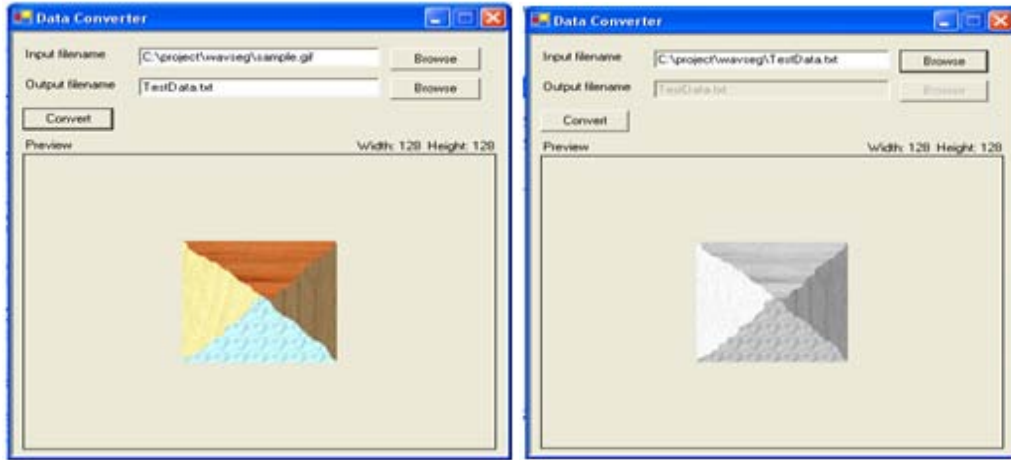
Data Converter

Input filename C:\project\wavseg\sample.gif Browse

Output filename TestData.txt Browse

Convert

Preview Width: 128 Height: 128

Data Converter

Input filename C:\project\wavseg\TestData.txt Browse

Output filename TestData.txt Browse

Convert

Preview Width: 128 Height: 128